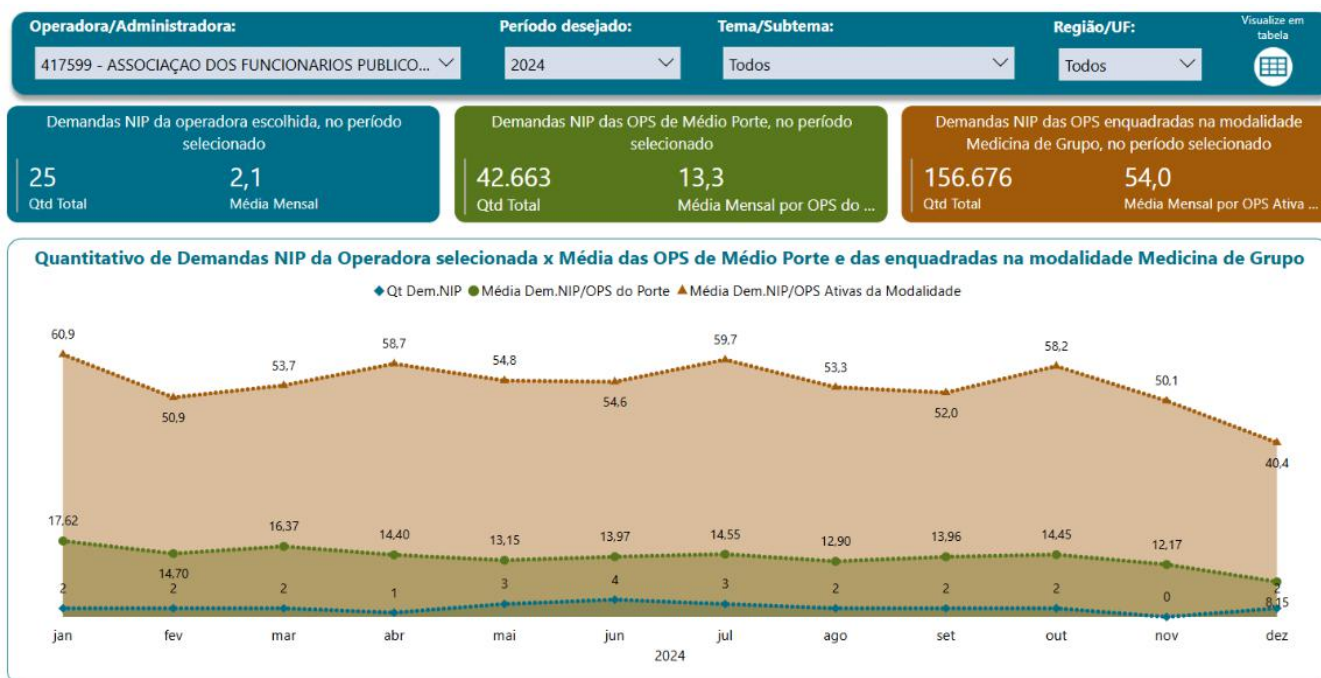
Operadora/Administradora:
417599 - ASSOCIAÇAO DOS FUNCIONARIOS PUBLICO...

Período desejado:
2024

Tema/Subtema:
Todos

Região/UF:
Todos

Visualize em tabela

Demandas NIP da operadora escolhida, no período selecionado
25
Qtd Total
2,1
Média Mensal

Demandas NIP das OPS de Médio Porte, no período selecionado
42.663
Qtd Total
13,3
Média Mensal por OPS do ...

Demandas NIP das OPS enquadradas na modalidade Medicina de Grupo, no período selecionado
156.676
Qtd Total
54,0
Média Mensal por OPS Ativa ...

Quantitativo de Demandas NIP da Operadora selecionada x Média das OPS de Médio Porte e das enquadradas na modalidade Medicina de Grupo

Qt Dem.NIP ● Média Dem.NIP/OPS do Porte ▲ Média Dem.NIP/OPS Ativas da Modalidade

60,9
50,9
53,7
58,7
54,8
54,6
59,7
53,3
52,0
58,2
50,1
40,4

17,62
14,70
16,37
14,40
13,15
13,97
14,55
12,90
13,96
14,45
12,17
8,15

2
2
2
1
3
4
3
2
2
2
0
2

jan
fev
mar
abr
mai
jun
jul
ago
set
out
nov
dez
2024